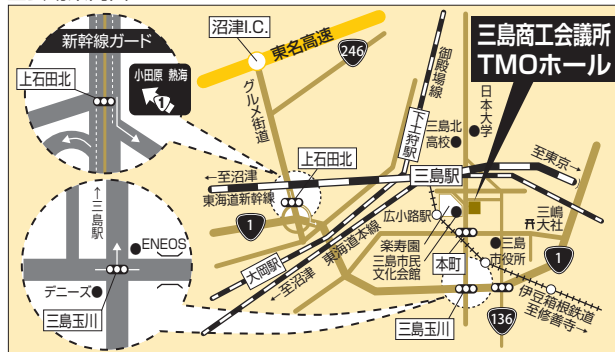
新幹線ガード

上石田北

小田原 熱海

1

沼津I.C.

東名高速

246

グルメ街道

御殿場線

三島商工会議所
TMOホール

日本大学

三島北高校

下土狩駅

至東京

至沼津

上石田北

東海道新幹線

三島駅

三嶋大社

1

↑三島駅

ENEOS

デニーズ

三島玉川

大岡駅

至沼津

東海道本線

広小路駅

楽寿園

三島市民文化会館

本町

三島市役所

1

伊豆箱根鉄道
至修善寺

三島玉川

136